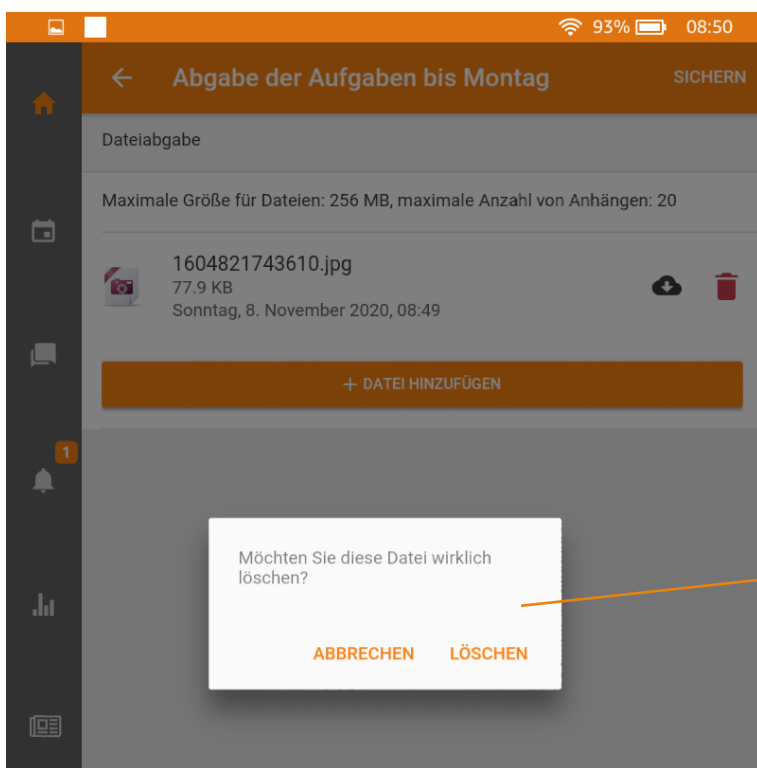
93% 08:50

Abgabe der Aufgaben bis Montag

SICHERN

Dateiabgabe

Maximale Größe für Dateien: 256 MB, maximale Anzahl von Anhängen: 20

1604821743610.jpg
77.9 KB
Sonntag, 8. November 2020, 08:49

+ DATEI HINZUFÜGEN

1

Möchten Sie diese Datei wirklich löschen?

ABBRECHEN LÖSCHEN